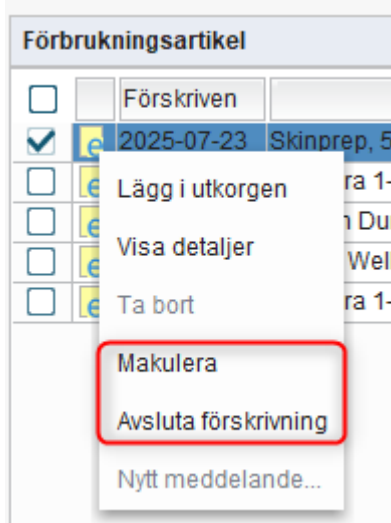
Förbrukningsartikel

| | | Förskriven | |
|---|---|---|---|
| ☐ | | | |
| ☑ | e | 2025-07-23 | Skinprep, 5 |
| ☐ | e | | ra 1- |
| ☐ | e | | n Du |
| ☐ | e | | Wel |
| ☐ | e | | ra 1- |

Lägg i utkorgen
Visa detaljer
Ta bort
Makulera
Avsluta förskrivning
Nytt meddelande...